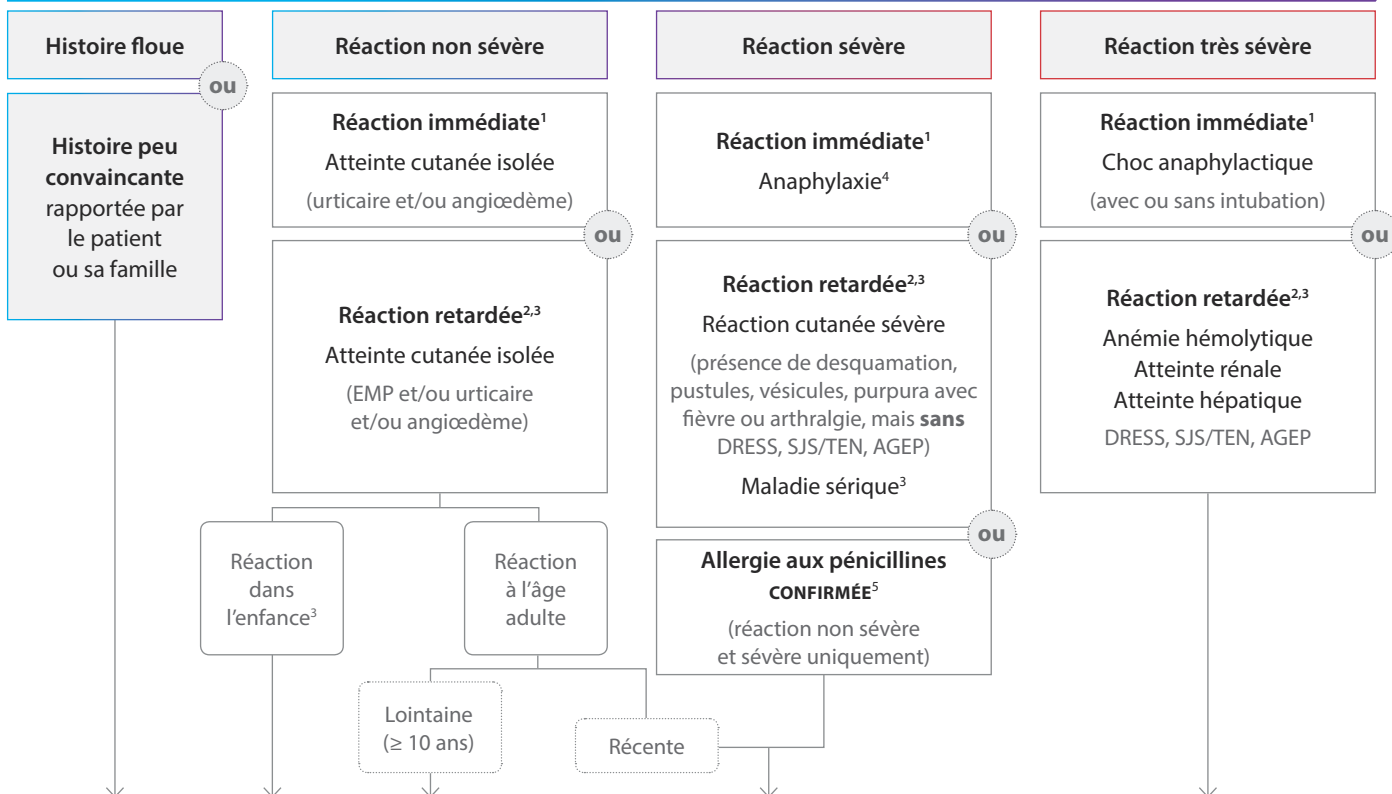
Histoire floue

ou

**Histoire peu convaincante** rapportée par le patient ou sa famille

Réaction non sévère

**Réaction immédiate**$^1$
Atteinte cutanée isolée
(urticaire et/ou angiœdème)

ou

**Réaction retardée**$^{2,3}$
Atteinte cutanée isolée
(EMP et/ou urticaire et/ou angiœdème)

Réaction dans l'enfance$^3$

Réaction à l'âge adulte

Lointaine (≥ 10 ans)

Récente

Réaction sévère

**Réaction immédiate**$^1$
Anaphylaxie$^4$

ou

**Réaction retardée**$^{2,3}$
Réaction cutanée sévère
(présence de desquamation, pustules, vésicules, purpura avec fièvre ou arthralgie, mais **sans** DRESS, SJS/TEN, AGEP)
Maladie sérique$^3$

ou

**Allergie aux pénicillines CONFIRMÉE**$^5$
(réaction non sévère et sévère uniquement)

Réaction très sévère

**Réaction immédiate**$^1$
Choc anaphylactique
(avec ou sans intubation)

ou

**Réaction retardée**$^{2,3}$
Anémie hémolytique
Atteinte rénale
Atteinte hépatique
DRESS, SJS/TEN, AGEP